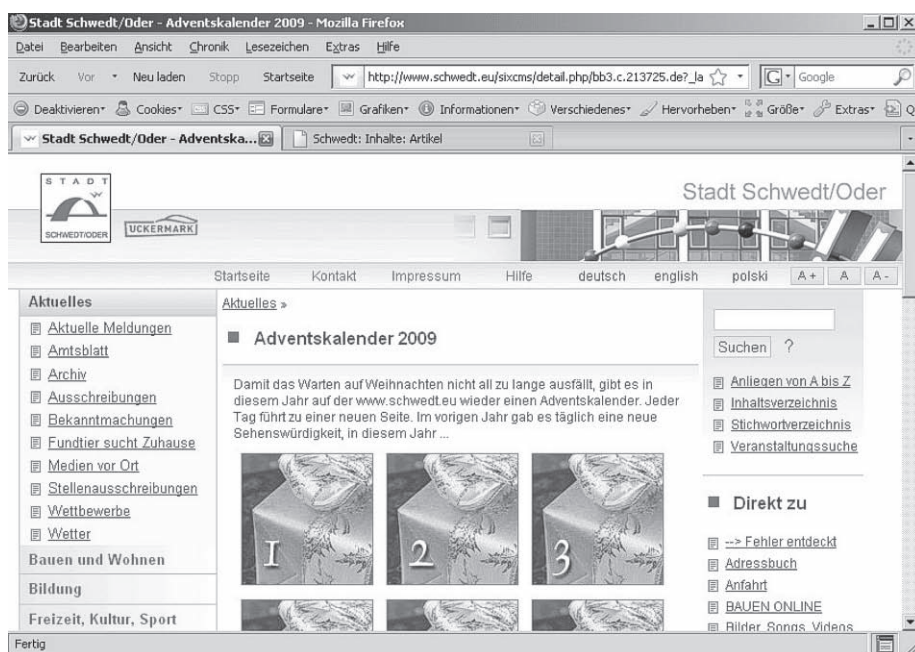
Stadt Schwedt/Oder - Adventskalender 2009 - Mozilla Firefox

Datei Bearbeiten Ansicht Chronik Lesezeichen Extras Hilfe

Zurück Vor Neu laden Stopp Startseite http://www.schwedt.eu/sixcms/detail.php/bb3.c.213725.de?_la Google

Deaktivieren Cookies CSS Formulare Grafiken Informationen Verschiedenes Hervorheben Größe Extras

Stadt Schwedt/Oder - Adventska... Schwedt: Inhalte: Artikel

STADT SCHWEDT/ODER UCKERMARK

Stadt Schwedt/Oder

Startseite Kontakt Impressum Hilfe deutsch english polski A+ A A-

Aktuelles
Aktuelle Meldungen
Amtsblatt
Archiv
Ausschreibungen
Bekanntmachungen
Fundtier sucht Zuhause
Medien vor Ort
Stellenausschreibungen
Wettbewerbe
Wetter
Bauen und Wohnen
Bildung
Freizeit, Kultur, Sport

Aktuelles »

Adventskalender 2009

Damit das Warten auf Weihnachten nicht all zu lange ausfällt, gibt es in diesem Jahr auf der www.schwedt.eu wieder einen Adventskalender. Jeder Tag führt zu einer neuen Seite. Im vorigen Jahr gab es täglich eine neue Sehenswürdigkeit, in diesem Jahr ...

I 2 3

Suchen ?

Anliegen von A bis Z
Inhaltsverzeichnis
Stichwortverzeichnis
Veranstaltungssuche

Direkt zu

--> Fehler entdeckt
Adressbuch
Anfahrt
BAUEN ONLINE
Bilder, Songs, Videos

Fertig